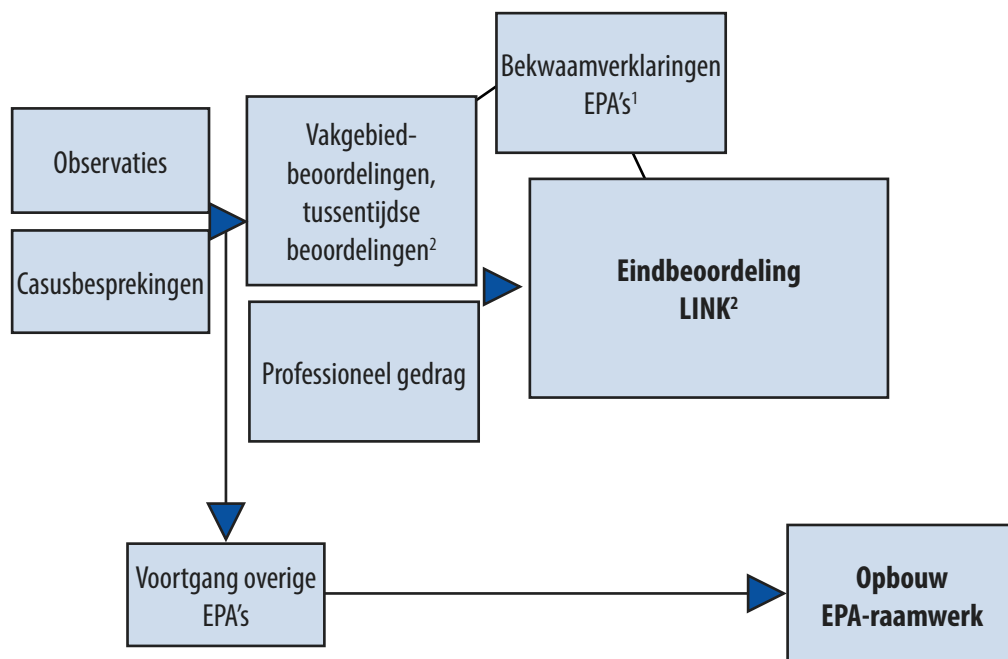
Observaties

Casusbesprekingen

Vakgebiedbeoordelingen, tussentijdse beoordelingen$^2$

Bekwaamverklaringen EPA's$^1$

Eindbeoordeling LINK$^2$

Professioneel gedrag

Voortgang overige EPA's

Opbouw EPA-raamwerk